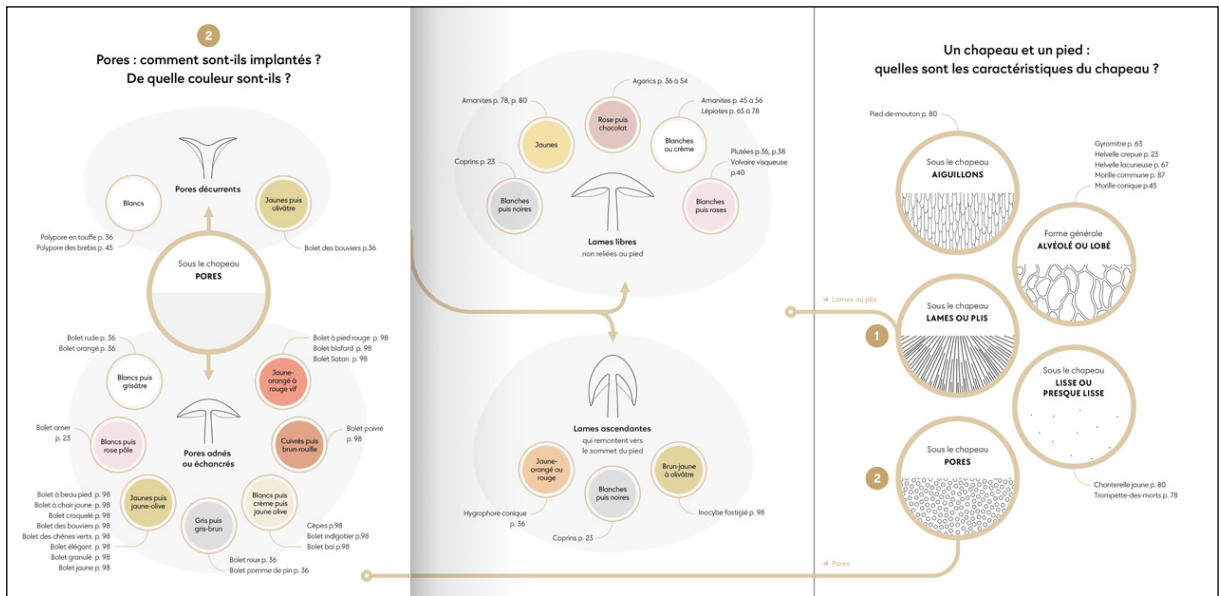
2

Pores : comment sont-ils implantés ? De quelle couleur sont-ils ?

Blancs

Pores décurrents

Jaunes puis olivâtre

Polypore en touffe p. 36
Polypore des brebis p. 45

Bolet des bouviers p.36

Sous le chapeau
PORES

Bolet rude p. 36
Bolet orangé p. 36

Blancs puis grisâtre

Bolet à pied rouge p. 98
Bolet blafard p. 98
Bolet Satan p. 98

Jaune-orangé à rouge vif

Bolet amer p. 23

Blancs puis rose pâle

Pores adnés ou échancrés

Cuivrés puis brun-rouille

Bolet poivré p. 98

Bolet à beau pied p. 98
Bolet à chair jaune p. 98
Bolet craquelé p. 98
Bolet des bouviers p. 98
Bolet des chênes verts p. 98
Bolet élégant p. 98
Bolet granulé p. 98
Bolet jaune p. 98

Jaunes puis jaune-olive

Gris puis gris-brun

Blancs puis crème puis jaune olive

Cèpes p.98
Bolet indigotier p.98
Bolet bai p.98

Bolet roux p. 36
Bolet pomme de pin p. 36

Agarics p. 36 à 54

Amanites p. 78, p. 80

Rose puis chocolat

Amanites p. 45 à 56
Lépiotes p. 65 à 78

Jaunes

Blanches ou crème

Coprins p. 23

Plutées p.36, p.38
Volvaire visqueuse p.40

Blanches puis noires

Blanches puis roses

Lames libres
non reliées au pied

Lames ascendantes
qui remontent vers le sommet du pied

Jaune-orangé ou rouge

Brun-jaune à olivâtre

Blanches puis noires

Hygrophore conique p. 36

Inocybe fastigié p. 98

Coprins p. 23

Un chapeau et un pied : quelles sont les caractéristiques du chapeau ?

Pied-de-mouton p. 80

Sous le chapeau
AIGUILLONS

Gyromitre p. 63
Helvelle crepue p. 23
Helvelle lacuneuse p. 67
Morille commune p. 87
Morille conique p.45

Forme générale
ALVÉOLÉ OU LOBÉ

◂ Lames ou plis

1

Sous le chapeau
LAMES OU PLIS

Sous le chapeau
LISSE OU PRESQUE LISSE

2

Sous le chapeau
PORES

Chanterelle jaune p. 80
Trompette-des-morts p. 78

◂ Pores